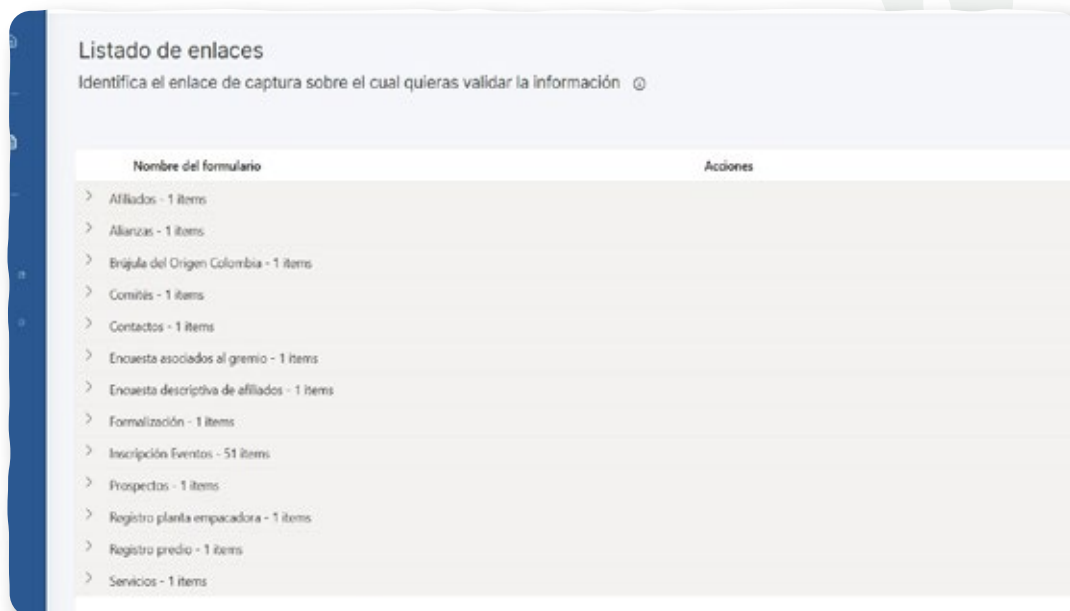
Listado de enlaces

Identifica el enlace de captura sobre el cual quieras validar la información

| Nombre del formulario | Acciones |
|---|---|
| Afiliados - 1 items | |
| Alianzas - 1 items | |
| Brújula del Origen Colombia - 1 items | |
| Comités - 1 items | |
| Contactos - 1 items | |
| Encuesta asociados al gremio - 1 items | |
| Encuesta descriptiva de afiliados - 1 items | |
| Formalización - 1 items | |
| Inscripción Eventos - 51 items | |
| Prospectos - 1 items | |
| Registro planta empacadora - 1 items | |
| Registro predio - 1 items | |
| Servicios - 1 items | |